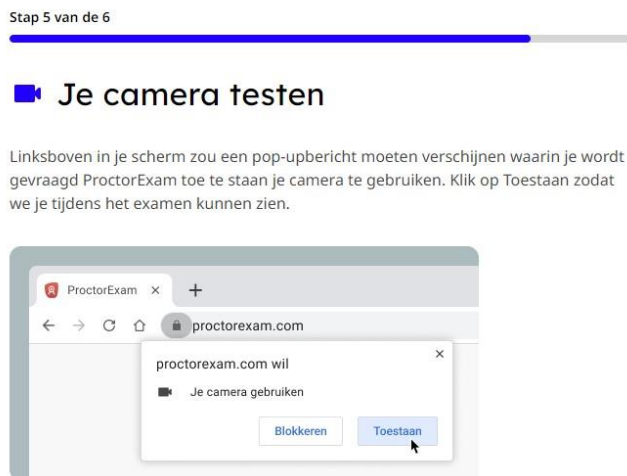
Stap 5 van de 6

Je camera testen

Linksboven in je scherm zou een pop-upbericht moeten verschijnen waarin je wordt gevraagd ProctorExam toe te staan je camera te gebruiken. Klik op Toestaan zodat we je tijdens het examen kunnen zien.

ProctorExam ×
+
proctorexam.com

proctorexam.com wil
×
Je camera gebruiken
Blokkeren
Toestaan